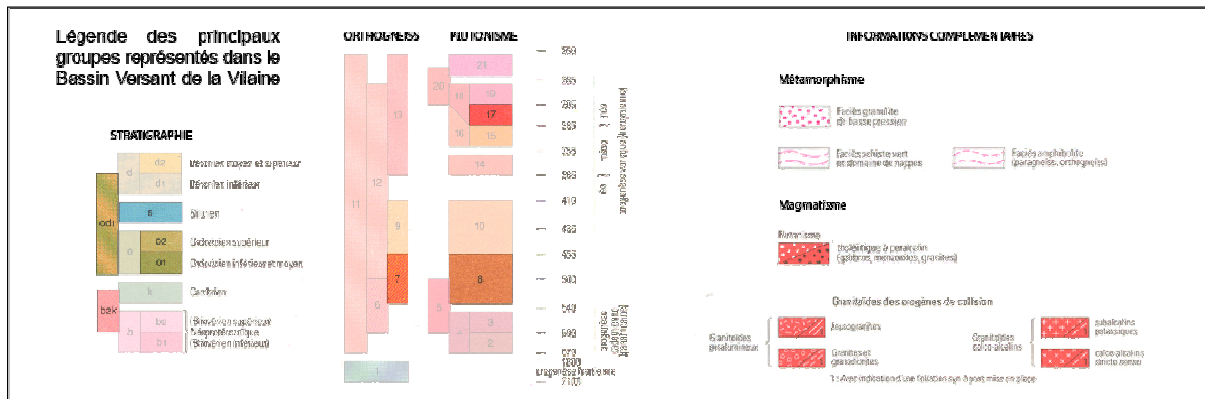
Légende des principaux groupes représentés dans le Bassin Versant de la Vilaine

STRATIGRAPHIE

| | | d2 | Dévonien moyen et supérieur |
|---|---|---|---|
| odi | d | d1 | Dévonien inférieur |
| | | s | Silurien |
| | o | o2 | Ordovicien supérieur |
| | | o1 | Ordovicien inférieur et moyen |
| bak | | k | Cambrien |
| | b | b2 | Briovérien supérieur Néoprotérozoïque |
| | | b1 | (Briovérien inférieur) |

ORTHOGNEISS

PLUTONISME

21, 20, 18, 19, 17, 16, 15, 14, 13, 12, 11, 10, 9, 8, 7, 6, 5, 4, 3, 2, 1

350, 365, 385, 395, 398, 385, 410, 432, 455, 500, 540, 590, 570, 1800, 2100

Paragneiss Icartien

INFORMATIONS COMPLEMENTAIRES

Métamorphisme

Faciès granulite de basse pression

Faciès schiste vert et domaine de nappes

Faciès amphibolite (paragneiss, orthogneiss)

Magmatisme

Tholéiitique à peralcalin (gabbros, monzonites, granites)

Granitoïdes des orogènes de collision

Granitoïdes peralumineux

Leucogranites

Granites et granodiorites

Granitoïdes calco-alcalins

subalcalins potassiques

calco-alcalins s.l.

1 : Avec indication d'une foliation syn à post mise en place